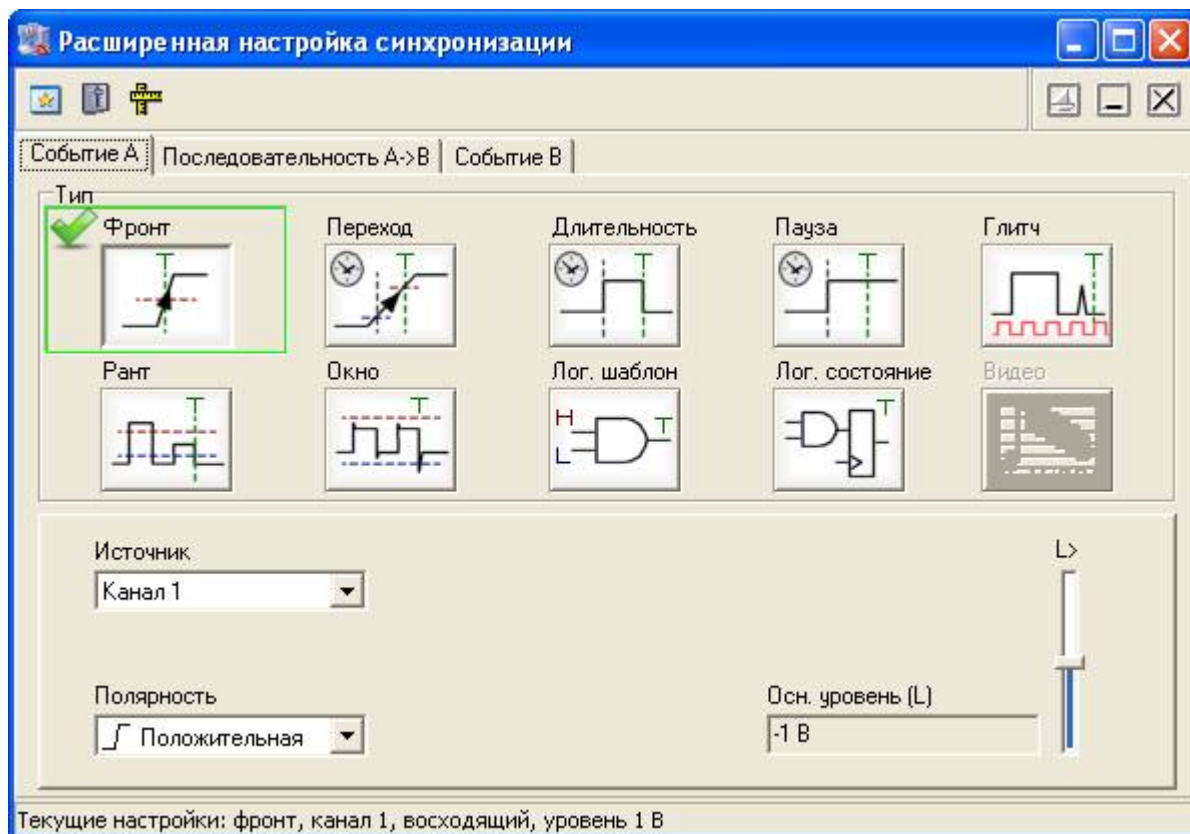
Расширенная настройка синхронизации

Событие А | Последовательность А->В | Событие В

Тип

Фронт
T

Переход
T

Длительность
T

Пауза
T

Глитч
T

Рант
T

Окно
T

Лог. шаблон
H
L
T

Лог. состояние
T

Видео

Источник
Канал 1

L>

Полярность
Положительная

Осн. уровень (L)
-1 В

Текущие настройки: фронт, канал 1, восходящий, уровень 1 В